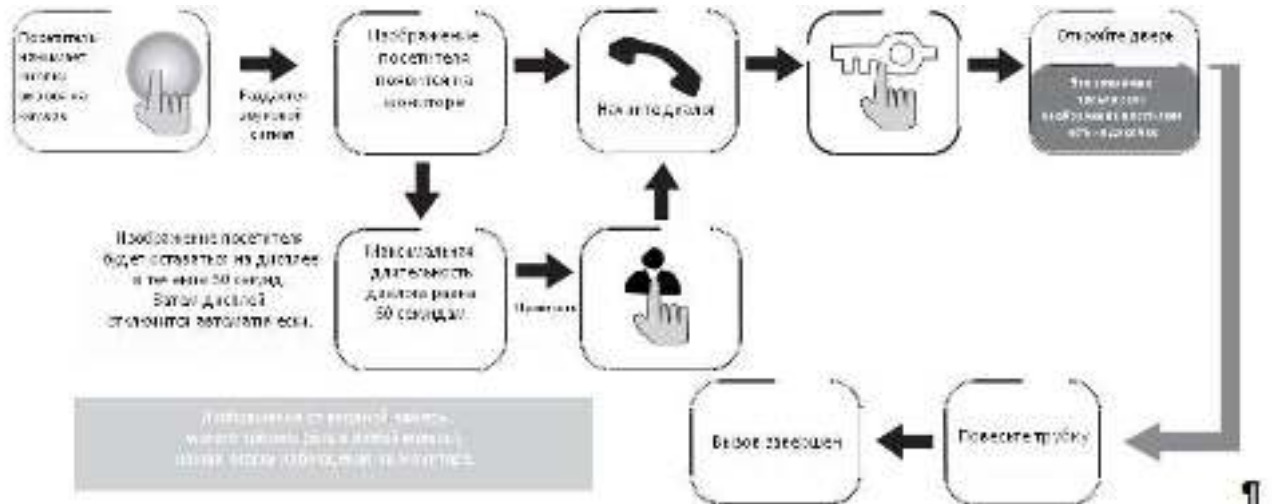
Посетитель нажимает кнопку вызова на панели

Раздается звуковой сигнал

Изображение посетителя появится на мониторе

Начните диалог

Откройте дверь

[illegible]

Изображение посетителя будет оставаться на дисплее в течение 60 секунд. Затем дисплей отключится автоматически.

Максимальная длительность диалога равна 60 секундам.

Нажмите

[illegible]

Вызов завершен

Повесьте трубку

¶